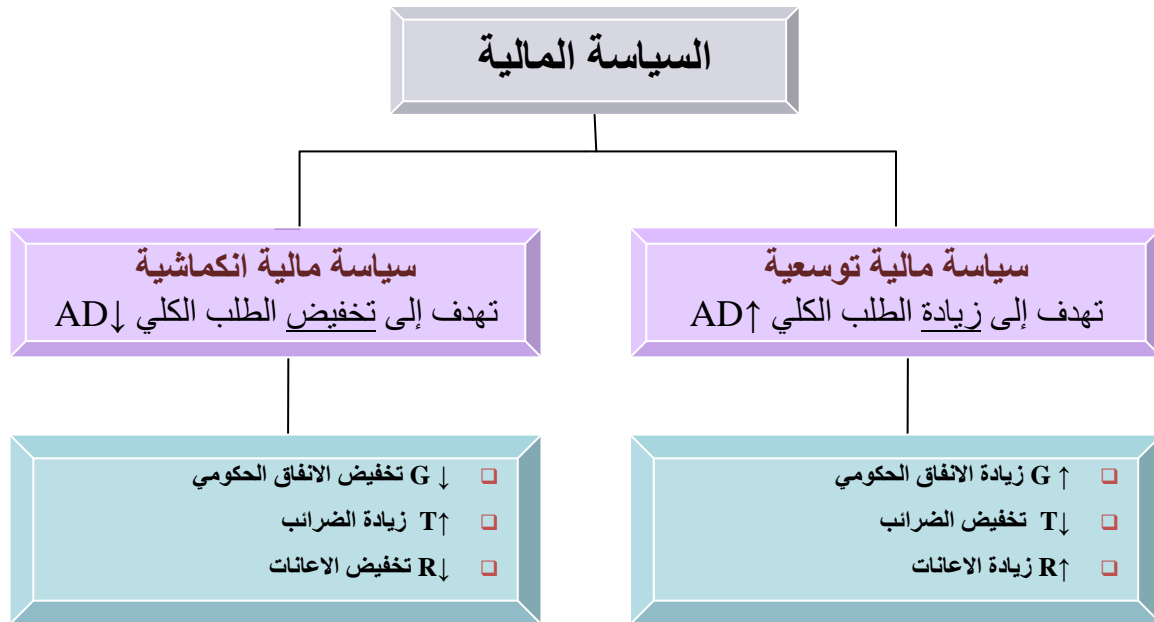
السياسة المالية

سياسة مالية توسعية
تهدف إلى زيادة الطلب الكلي ↑AD

- ↑ G زيادة الانفاق الحكومي
- ↓T تخفيض الضرائب
- ↑R زيادة الاعانات

سياسة مالية انكماشية
تهدف إلى تخفيض الطلب الكلي ↓AD

- ↓ G تخفيض الانفاق الحكومي
- ↑T زيادة الضرائب
- ↓R تخفيض الاعانات